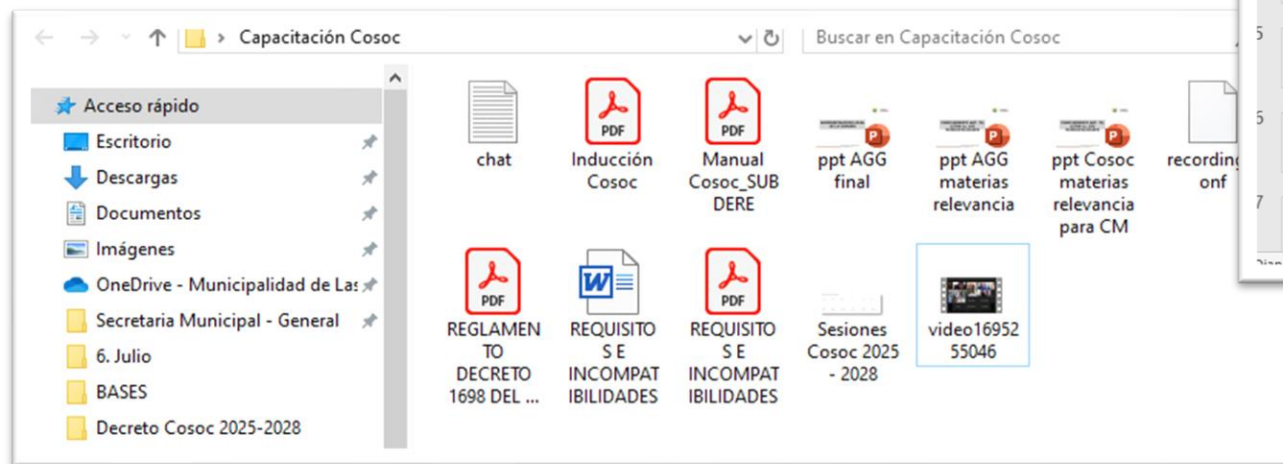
Capacitación Cosoc

Buscar en Capacitación Cosoc

Acceso rápido
Escritorio
Descargas
Documentos
Imágenes
OneDrive - Municipalidad de Las
Secretaria Municipal - General
6. Julio
BASES
Decreto Cosoc 2025-2028

chat
PDF
Inducción Cosoc
PDF
Manual Cosoc_SUBDERE
ppt AGG final
ppt AGG materias relevancia
ppt Cosoc materias relevancia para CM
recording onf

PDF
REGLAMENTO DECRETO 1698 DEL ...
REQUISITOS E INCOMPATIBILIDADES
PDF
REQUISITOS E INCOMPATIBILIDADES
Sesiones Cosoc 2025 - 2028
video1695255046

5
5
7